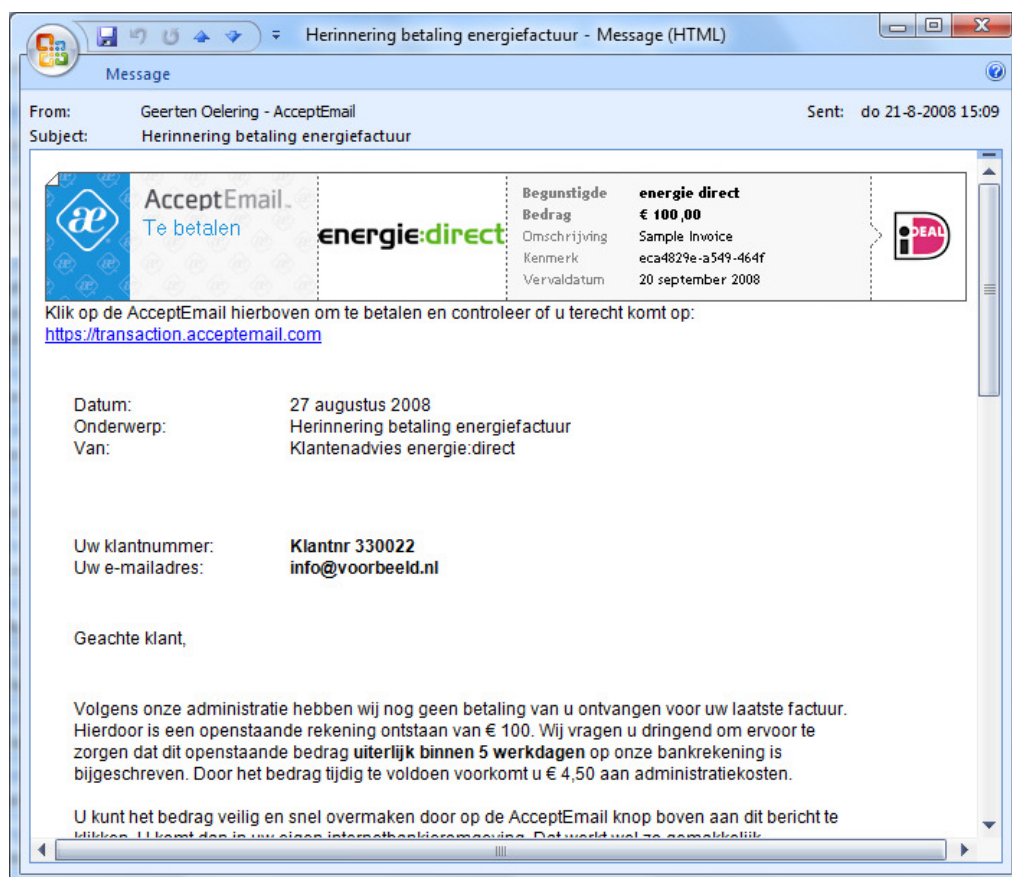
Herinnering betaling energiefactuur - Message (HTML)

Message

From: Geerten Oelering - AcceptEmail
Subject: Herinnering betaling energiefactuur

Sent: do 21-8-2008 15:09

AcceptEmail
Te betalen

energie:direct

| Begunstigde | energie direct |
|---|---|
| Bedrag | € 100,00 |
| Omschrijving | Sample Invoice |
| Kenmerk | eca4829e-a549-464f |
| Vervaldatum | 20 september 2008 |

iDEAL

Klik op de AcceptEmail hierboven om te betalen en controleer of u terecht komt op: https://transaction.acceptemail.com

Datum: 27 augustus 2008
Onderwerp: Herinnering betaling energiefactuur
Van: Klantenadvies energie:direct

Uw klantnummer: Klantnr 330022
Uw e-mailadres: info@voorbeeld.nl

Geachte klant,

Volgens onze administratie hebben wij nog geen betaling van u ontvangen voor uw laatste factuur. Hierdoor is een openstaande rekening ontstaan van € 100. Wij vragen u dringend om ervoor te zorgen dat dit openstaande bedrag uiterlijk binnen 5 werkdagen op onze bankrekening is bijgeschreven. Door het bedrag tijdig te voldoen voorkomt u € 4,50 aan administratiekosten.

U kunt het bedrag veilig en snel overmaken door op de AcceptEmail knop boven aan dit bericht te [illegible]